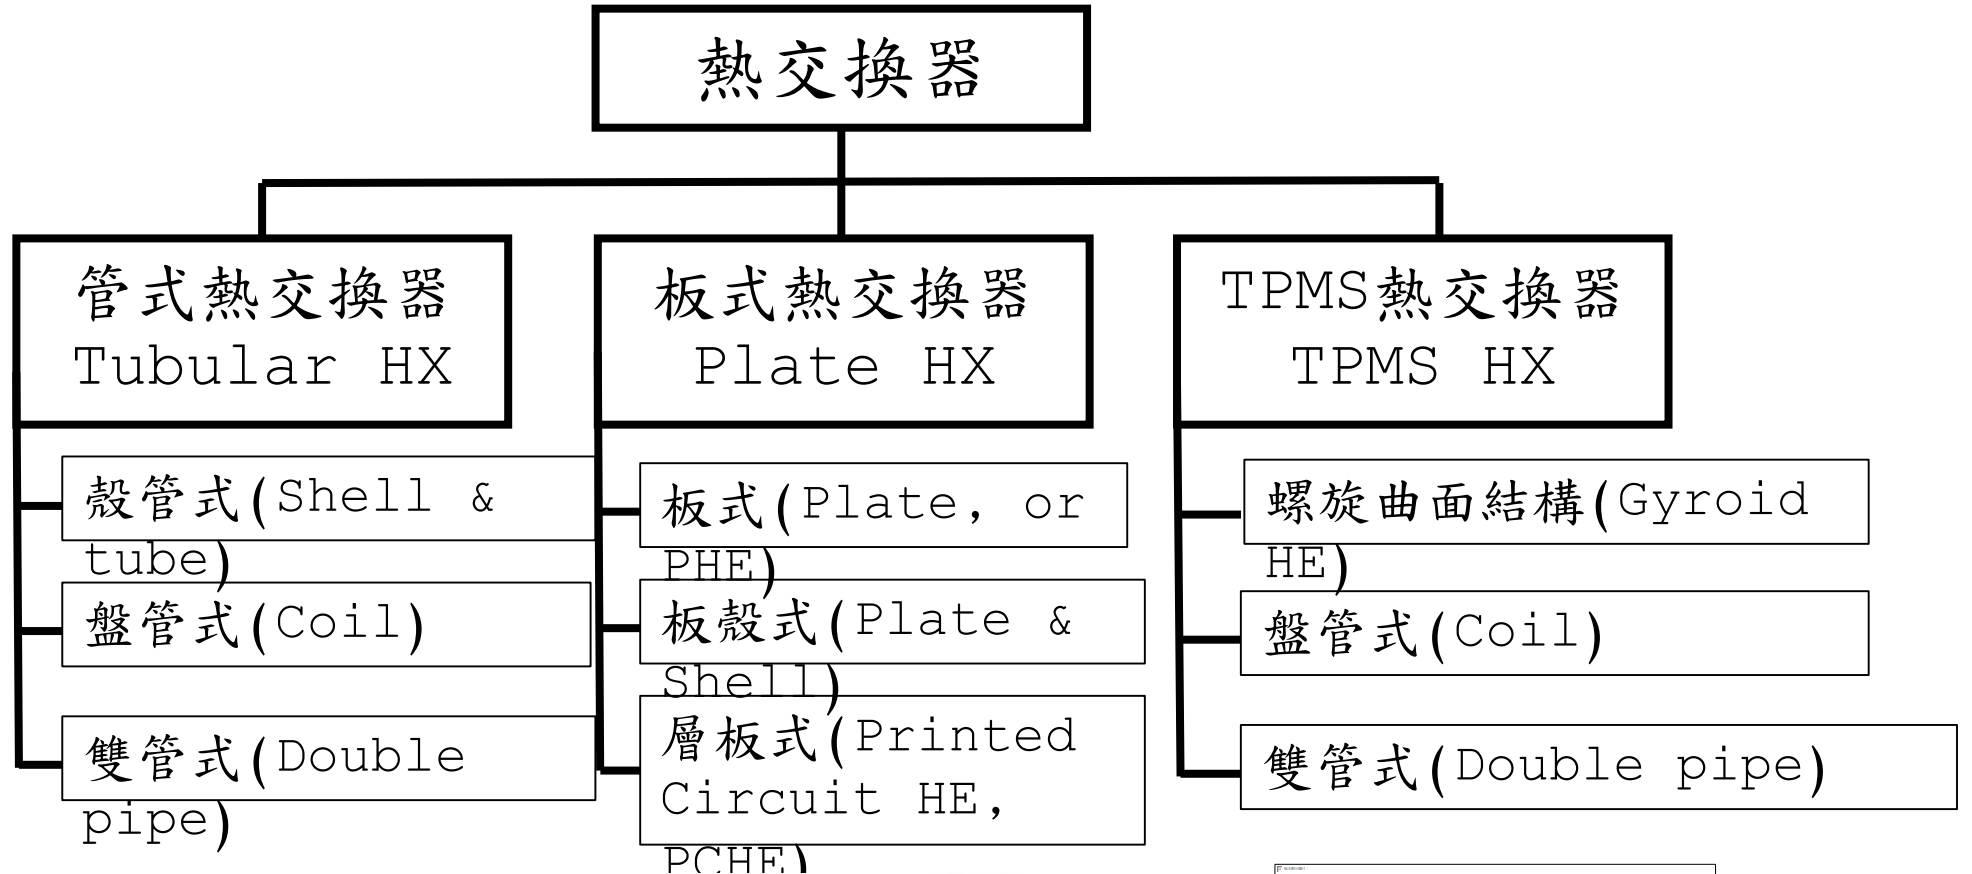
熱交換器

管式熱交換器
Tubular HX

殼管式(Shell & tube)

盤管式(Coil)

雙管式(Double pipe)

板式熱交換器
Plate HX

板式(Plate, or PHE)

板殼式(Plate & Shell)

層板式(Printed Circuit HE, PCHE)

TPMS熱交換器
TPMS HX

螺旋曲面結構(Gyroid HE)

盤管式(Coil)

雙管式(Double pipe)